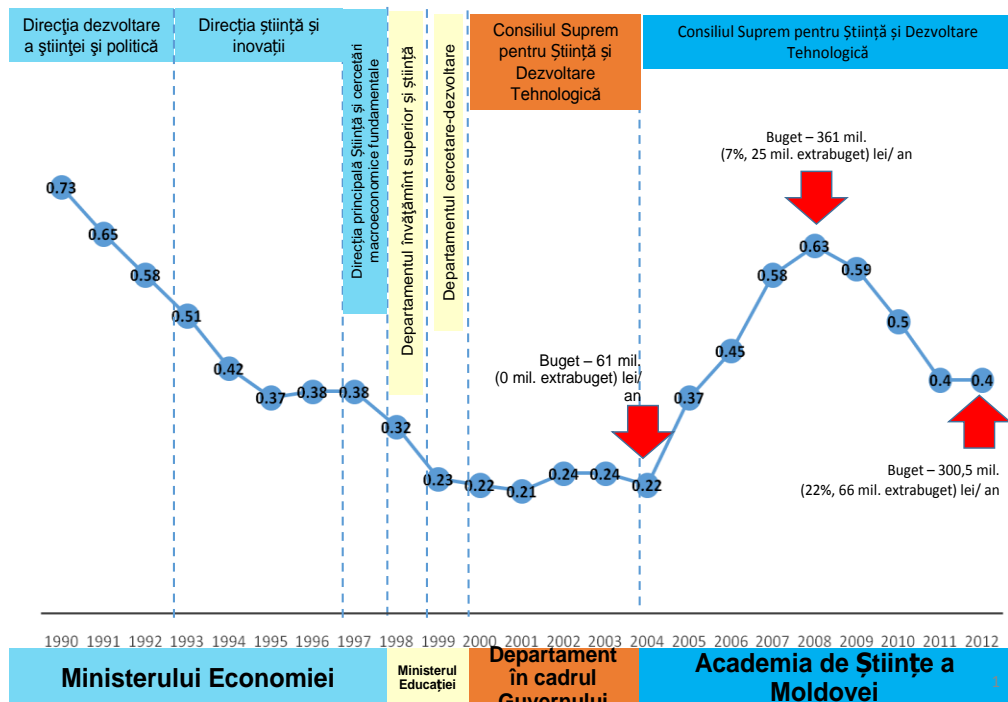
Direcţia dezvoltare a ştiinţei şi politică

Direcția știință și inovații

Direcția principală Știință și cercetări macroeconomice fundamentale

Departamentul învățămînt superior și știință

Departamentul cercetare-dezvoltare

Consiliul Suprem pentru Știință și Dezvoltare Tehnologică

Consiliul Suprem pentru Știință și Dezvoltare Tehnologică

Buget – 361 mil. (7%, 25 mil. extrabuget) lei/ an

Buget – 61 mil. (0 mil. extrabuget) lei/ an

Buget – 300,5 mil. (22%, 66 mil. extrabuget) lei/ an

0.73
0.65
0.58
0.51
0.42
0.37
0.38
0.38
0.32
0.23
0.22
0.21
0.24
0.24
0.22
0.37
0.45
0.58
0.63
0.59
0.5
0.4
0.4

1990 1991 1992 1993 1994 1995 1996 1997 1998 1999 2000 2001 2002 2003 2004 2005 2006 2007 2008 2009 2010 2011 2012

Ministerului Economiei

Ministerul Educației

Departament în cadrul Guvernului

Academia de Științe a Moldovei

1